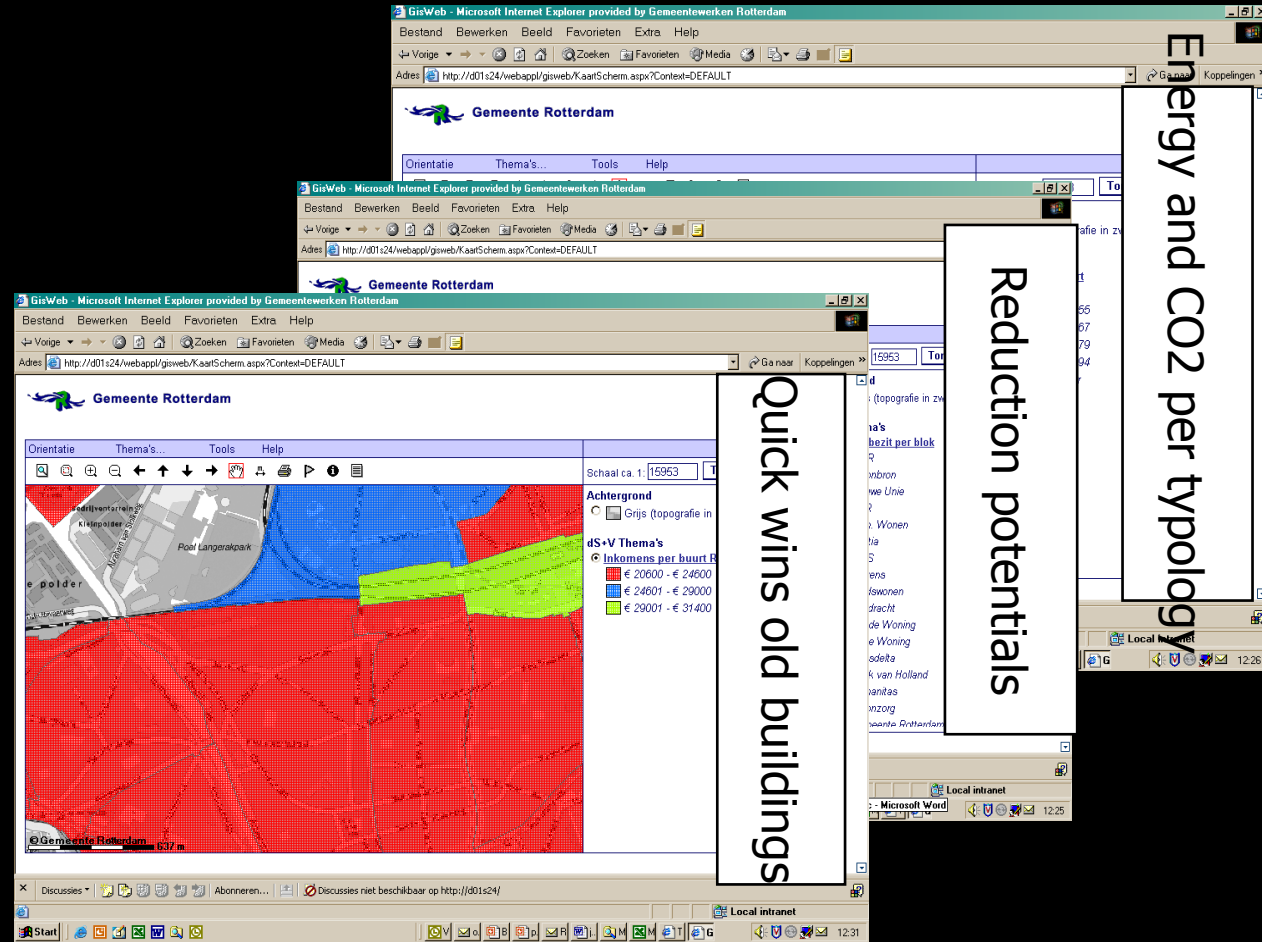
GisWeb - Microsoft Internet Explorer provided by Gemeentewerken Rotterdam

Bestand Bewerken Beeld Favorieten Extra Help

Vorige Zoeken Favorieten Media

Adres http://d01s24/webappl/gisweb/KaartScherm.aspx?Context=DEFAULT

Ga naar Koppelingen

Gemeente Rotterdam

Orientatie Thema's... Tools Help

Energy and CO2 per typology

Local intranet

12:26

GisWeb - Microsoft Internet Explorer provided by Gemeentewerken Rotterdam

Bestand Bewerken Beeld Favorieten Extra Help

Vorige Zoeken Favorieten Media

Adres http://d01s24/webappl/gisweb/KaartScherm.aspx?Context=DEFAULT

Gemeente Rotterdam

Reduction potentials

15953

(topografie in zw

bezit per blok

R

nbron

we Unie

R

. Wonen

ia

S

ens

dswonen

dracht

de Woning

e Woning

sdelta

k van Holland

banitas

nzorg

eente Rotterdam

Local intranet

- Microsoft Word

12:25

GisWeb - Microsoft Internet Explorer provided by Gemeentewerken Rotterdam

Bestand Bewerken Beeld Favorieten Extra Help

Vorige Zoeken Favorieten Media

Adres http://d01s24/webappl/gisweb/KaartScherm.aspx?Context=DEFAULT

Ga naar Koppelingen

Gemeente Rotterdam

Orientatie Thema's... Tools Help

Schaal ca. 1: 15953

Bedrijventerrein Kleinpolder

Abraham van Stolkweg

Park Langerakpark

e polder

Achtergrond

Grijs (topografie in

dS+V Thema's

Inkomens per buurt R

€ 20600 - € 24600

€ 24601 - € 29000

€ 29001 - € 31400

© Gemeente Rotterdam 637 m

Quick wins old buildings

Discussies Abonneren... Discussies niet beschikbaar op http://d01s24/

Local intranet

Start

12:31